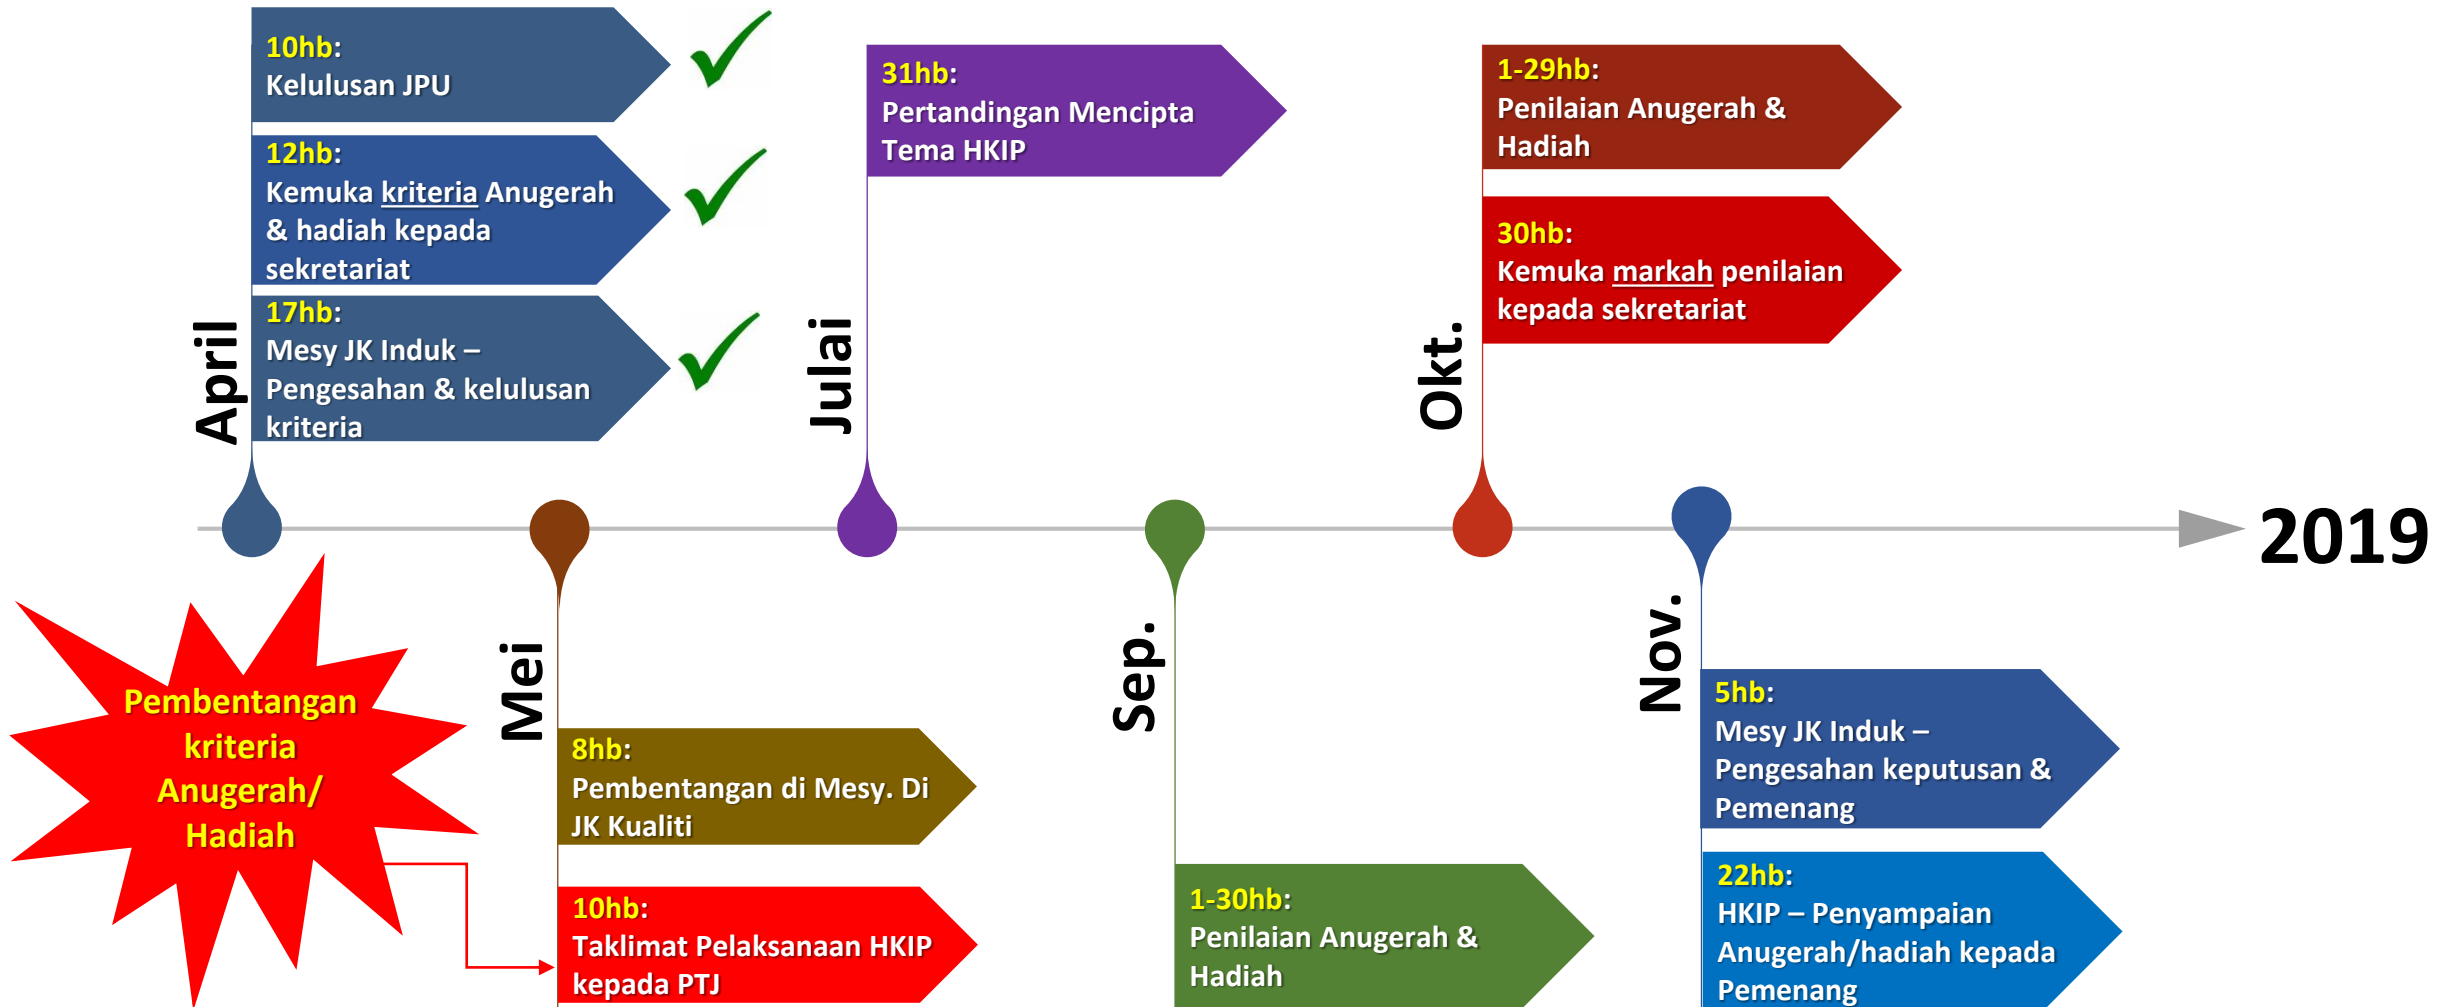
April

10hb:
Kelulusan JPU

12hb:
Kemuka kriteria Anugerah & hadiah kepada sekretariat

17hb:
Mesy JK Induk – Pengesahan & kelulusan kriteria

Pembentangan kriteria Anugerah/ Hadiah

Mei

8hb:
Pembentangan di Mesy. Di JK Kualiti

10hb:
Taklimat Pelaksanaan HKIP kepada PTJ

Julai

31hb:
Pertandingan Mencipta Tema HKIP

Sep.

1-30hb:
Penilaian Anugerah & Hadiah

Okt.

1-29hb:
Penilaian Anugerah & Hadiah

30hb:
Kemuka markah penilaian kepada sekretariat

Nov.

5hb:
Mesy JK Induk – Pengesahan keputusan & Pemenang

22hb:
HKIP – Penyampaian Anugerah/hadiah kepada Pemenang

2019